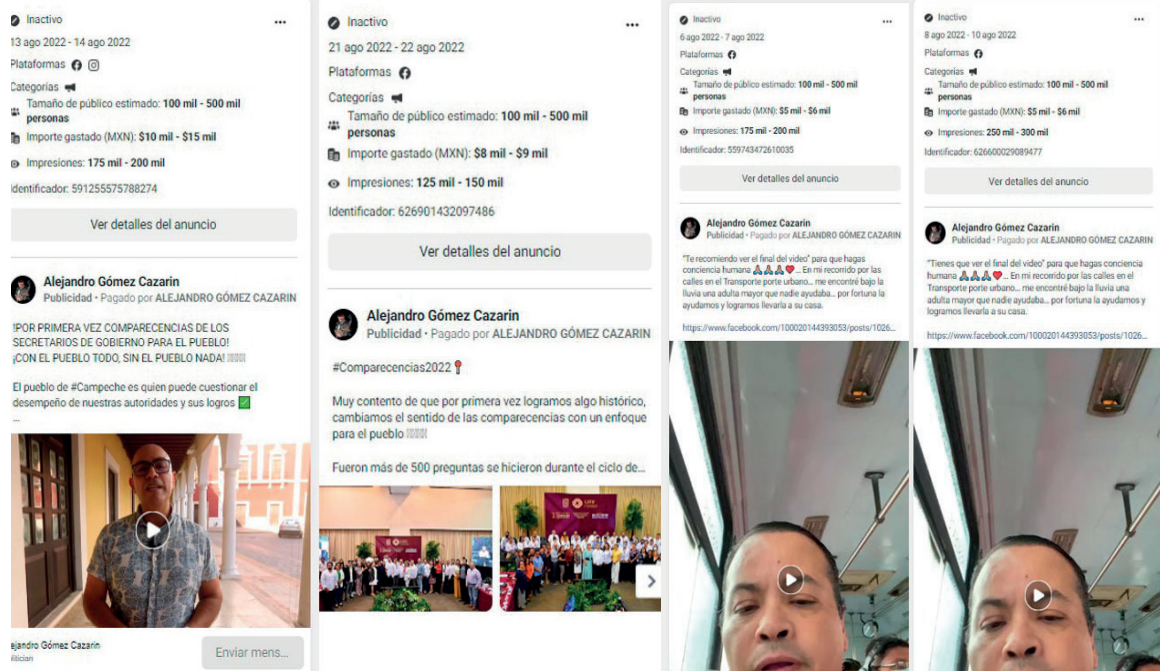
Inactivo

13 ago 2022 - 14 ago 2022

Plataformas

Categorías

Tamaño de público estimado: 100 mil - 500 mil personas

Importe gastado (MXN): $10 mil - $15 mil

Impresiones: 175 mil - 200 mil

Identificador: 591255575788274

Ver detalles del anuncio

Alejandro Gómez Cazarin
Publicidad · Pagado por ALEJANDRO GÓMEZ CAZARIN

!POR PRIMERA VEZ COMPARECENCIAS DE LOS SECRETARIOS DE GOBIERNO PARA EL PUEBLO! ¡CON EL PUEBLO TODO, SIN EL PUEBLO NADA! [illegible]

El pueblo de #Campeche es quien puede cuestionar el desempeño de nuestras autoridades y sus logros ✅

...

ejandro Gómez Cazarin
litician

Enviar mens...

Inactivo

21 ago 2022 - 22 ago 2022

Plataformas

Categorías

Tamaño de público estimado: 100 mil - 500 mil personas

Importe gastado (MXN): $8 mil - $9 mil

Impresiones: 125 mil - 150 mil

Identificador: 626901432097486

Ver detalles del anuncio

Alejandro Gómez Cazarin
Publicidad · Pagado por ALEJANDRO GÓMEZ CAZARIN

#Comparecencias2022📍

Muy contento de que por primera vez logramos algo histórico, cambiamos el sentido de las comparecencias con un enfoque para el pueblo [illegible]

Fueron más de 500 preguntas se hicieron durante el ciclo de...

Inactivo

6 ago 2022 - 7 ago 2022

Plataformas

Categorías

Tamaño de público estimado: 100 mil - 500 mil personas

Importe gastado (MXN): $5 mil - $6 mil

Impresiones: 175 mil - 200 mil

Identificador: 559743472610035

Ver detalles del anuncio

Alejandro Gómez Cazarin
Publicidad · Pagado por ALEJANDRO GÓMEZ CAZARIN

"Te recomiendo ver el final del video" para que hagas conciencia humana 🙏🙏🙏❤️ ... En mi recorrido por las calles en el Transporte porte urbano... me encontré bajo la lluvia una adulta mayor que nadie ayudaba... por fortuna la ayudamos y logramos llevarla a su casa.

https://www.facebook.com/100020144393053/posts/1026...

Inactivo

8 ago 2022 - 10 ago 2022

Plataformas

Categorías

Tamaño de público estimado: 100 mil - 500 mil personas

Importe gastado (MXN): $5 mil - $6 mil

Impresiones: 250 mil - 300 mil

Identificador: 626600029089477

Ver detalles del anuncio

Alejandro Gómez Cazarin
Publicidad · Pagado por ALEJANDRO GÓMEZ CAZARIN

"Tienes que ver el final del video" para que hagas conciencia humana 🙏🙏🙏❤️ ... En mi recorrido por las calles en el Transporte porte urbano... me encontré bajo la lluvia una adulta mayor que nadie ayudaba... por fortuna la ayudamos y logramos llevarla a su casa.

https://www.facebook.com/100020144393053/posts/1026...